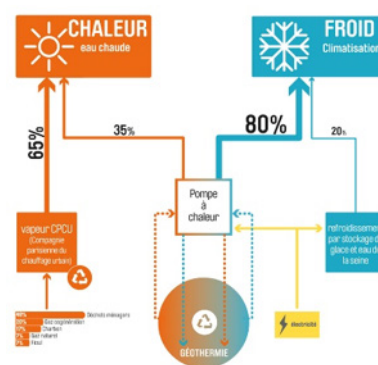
CHALEUR
eau chaude

FROID
Climatisation

65%

35%

80%

20%

Pompe à chaleur

vapeur CPCU
(Compagnie parisienne du chauffage urbain)

refroidissement par stockage de glace et eau de la seine

Électricité

GÉOTHERMIE

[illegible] Déchets ménagers
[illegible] Gaz (cogénération)
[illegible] Charbon
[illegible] Gaz naturel
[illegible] Fioul